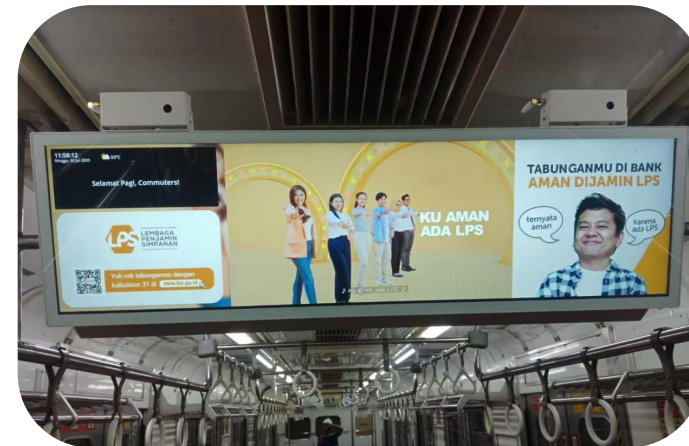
11:58:12
Minggu, 20 Jul 2025
32°C

Selamat Pagi, Commuters!

LPS LEMBAGA PENJAMIN SIMPANAN

Yuk cek tabunganmu dengan kalkulator 3T di www.lps.go.id

KU AMAN ADA LPS

TABUNGANMU DI BANK
AMAN DIJAMIN LPS

ternyata aman

karena ada LPS